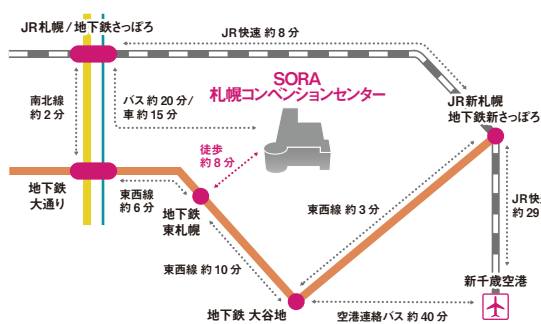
JR札幌 / 地下鉄さっぽろ

JR快速 約 8 分

SORA
札幌コンベンションセンター

南北線
約 2 分

バス 約 20 分 /
車 約 15 分

JR新札幌
地下鉄新さっぽろ

徒歩
約 8 分

地下鉄
大通り

東西線
約 6 分

地下鉄
東札幌

東西線 約 3 分

JR快速
約 29

東西線 約 10 分

新千歳空港

地下鉄 大谷地

空港連絡バス 約 40 分